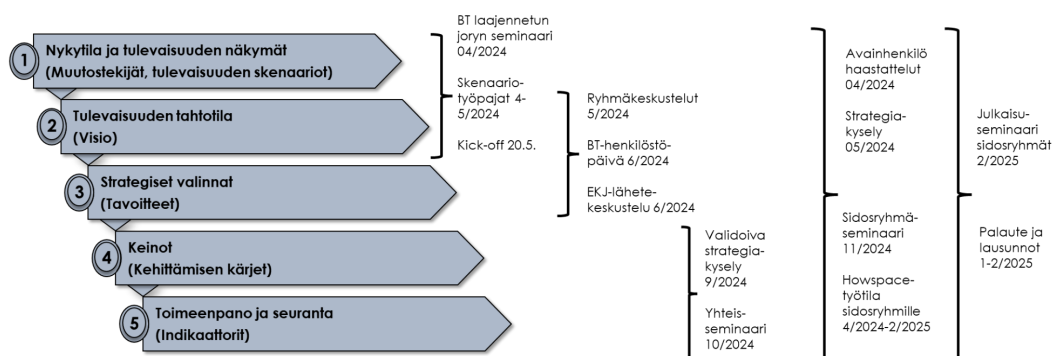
1 Nykytila ja tulevaisuuden näkymät (Muutostekijät, tulevaisuuden skenaariot)

2 Tulevaisuuden tahtotila (Visio)

3 Strategiset valinnat (Tavoitteet)

4 Keinot (Kehittämisen kärjet)

5 Toimeenpano ja seuranta (Indikaattorit)

BT laajennetun joryn seminaari 04/2024

Skenaariotyöpajat 4-5/2024

Kick-off 20.5.

Ryhmäkeskustelut 5/2024

BT-henkilöstöpäivä 6/2024

EKJ-lähetekeskustelu 6/2024

Validoiva strategiakysely 9/2024

Yhteisseminaari 10/2024

Avainhenkilö haastattelut 04/2024

Strategiakysely 05/2024

Sidosryhmäseminaari 11/2024

Howspacetyötila sidosryhmille 4/2024-2/2025

Julkaisuseminaari sidosryhmät 2/2025

Palaute ja lausunnot 1-2/2025